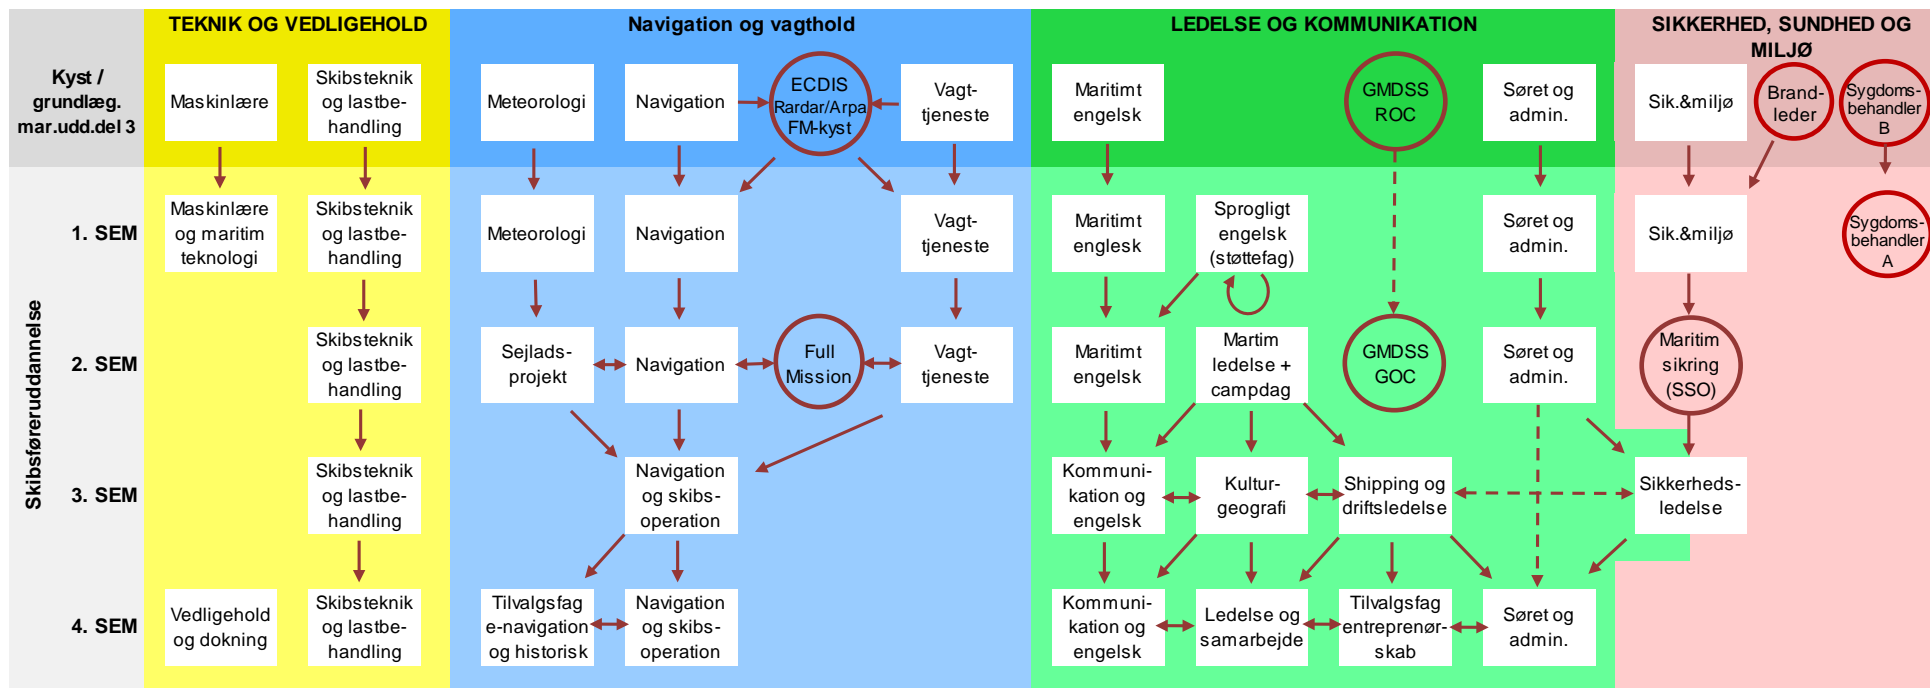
TEKNIK OG VEDLIGEHOLD

Navigation og vagthold

LEDELSE OG KOMMUNIKATION

SIKKERHED, SUNDHED OG MILJØ

Kyst / grundlæg. mar.udd.del 3

Maskinlære

Skibsteknik og lastbehandling

Meteorologi

Navigation

ECDIS Rardar/Arpa FM-kyst

Vagttjeneste

Maritimt engelsk

GMDSS ROC

Søret og admin.

Sik.&miljø

Brandleder

Sygdomsbehandler B

Skibsføreruddannelse

1. SEM

Maskinlære og maritim teknologi

Skibsteknik og lastbehandling

Meteorologi

Navigation

Vagttjeneste

Maritimt engelsk

Sprogligt engelsk (støttefag)

Søret og admin.

Sik.&miljø

Sygdomsbehandler A

2. SEM

Skibsteknik og lastbehandling

Sejladsprojekt

Navigation

Full Mission

Vagttjeneste

Maritimt engelsk

Martim ledelse + campdag

GMDSS GOC

Søret og admin.

Maritim sikring (SSO)

3. SEM

Skibsteknik og lastbehandling

Navigation og skibsoperation

Kommunikation og engelsk

Kulturgeografi

Shipping og driftsledelse

Sikkerhedsledelse

4. SEM

Vedligehold og dokning

Skibsteknik og lastbehandling

Tilvalgsfag e-navigation og historisk

Navigation og skibsoperation

Kommunikation og engelsk

Ledelse og samarbejde

Tilvalgsfag entreprenørskab

Søret og admin.